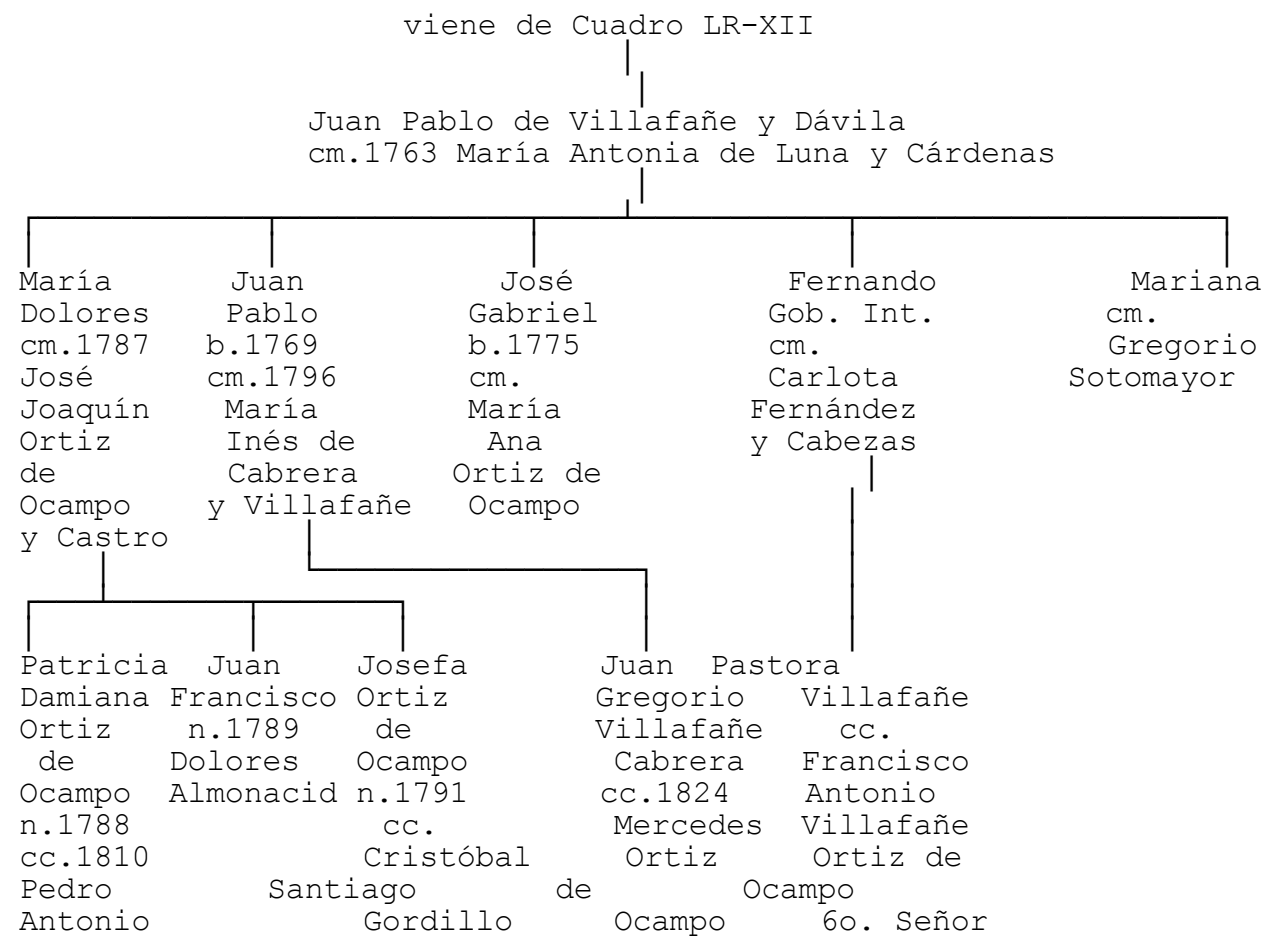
viene de Cuadro LR-XII

Juan Pablo de Villafañe y Dávila
cm.1763 María Antonia de Luna y Cárdenas

María Dolores cm.1787 José Joaquín Ortiz de Ocampo y Castro

Juan Pablo b.1769 cm.1796 María Inés de Cabrera y Villafañe

José Gabriel b.1775 cm. María Ana Ortiz de Ocampo

Fernando Gob. Int. cm. Carlota Fernández y Cabezas

Mariana cm. Gregorio Sotomayor

Patricia Damiana Ortiz de Ocampo n.1788 cc.1810 Pedro Antonio

Juan Francisco n.1789 Dolores Almonacid

Santiago

Josefa Ortiz de Ocampo n.1791 cc. Cristóbal Gordillo

de Ocampo

Juan Gregorio Villafañe Cabrera cc.1824 Mercedes Ortiz

Ocampo

Pastora Villafañe cc. Francisco Antonio Villafañe Ortiz de Ocampo 6o. Señor